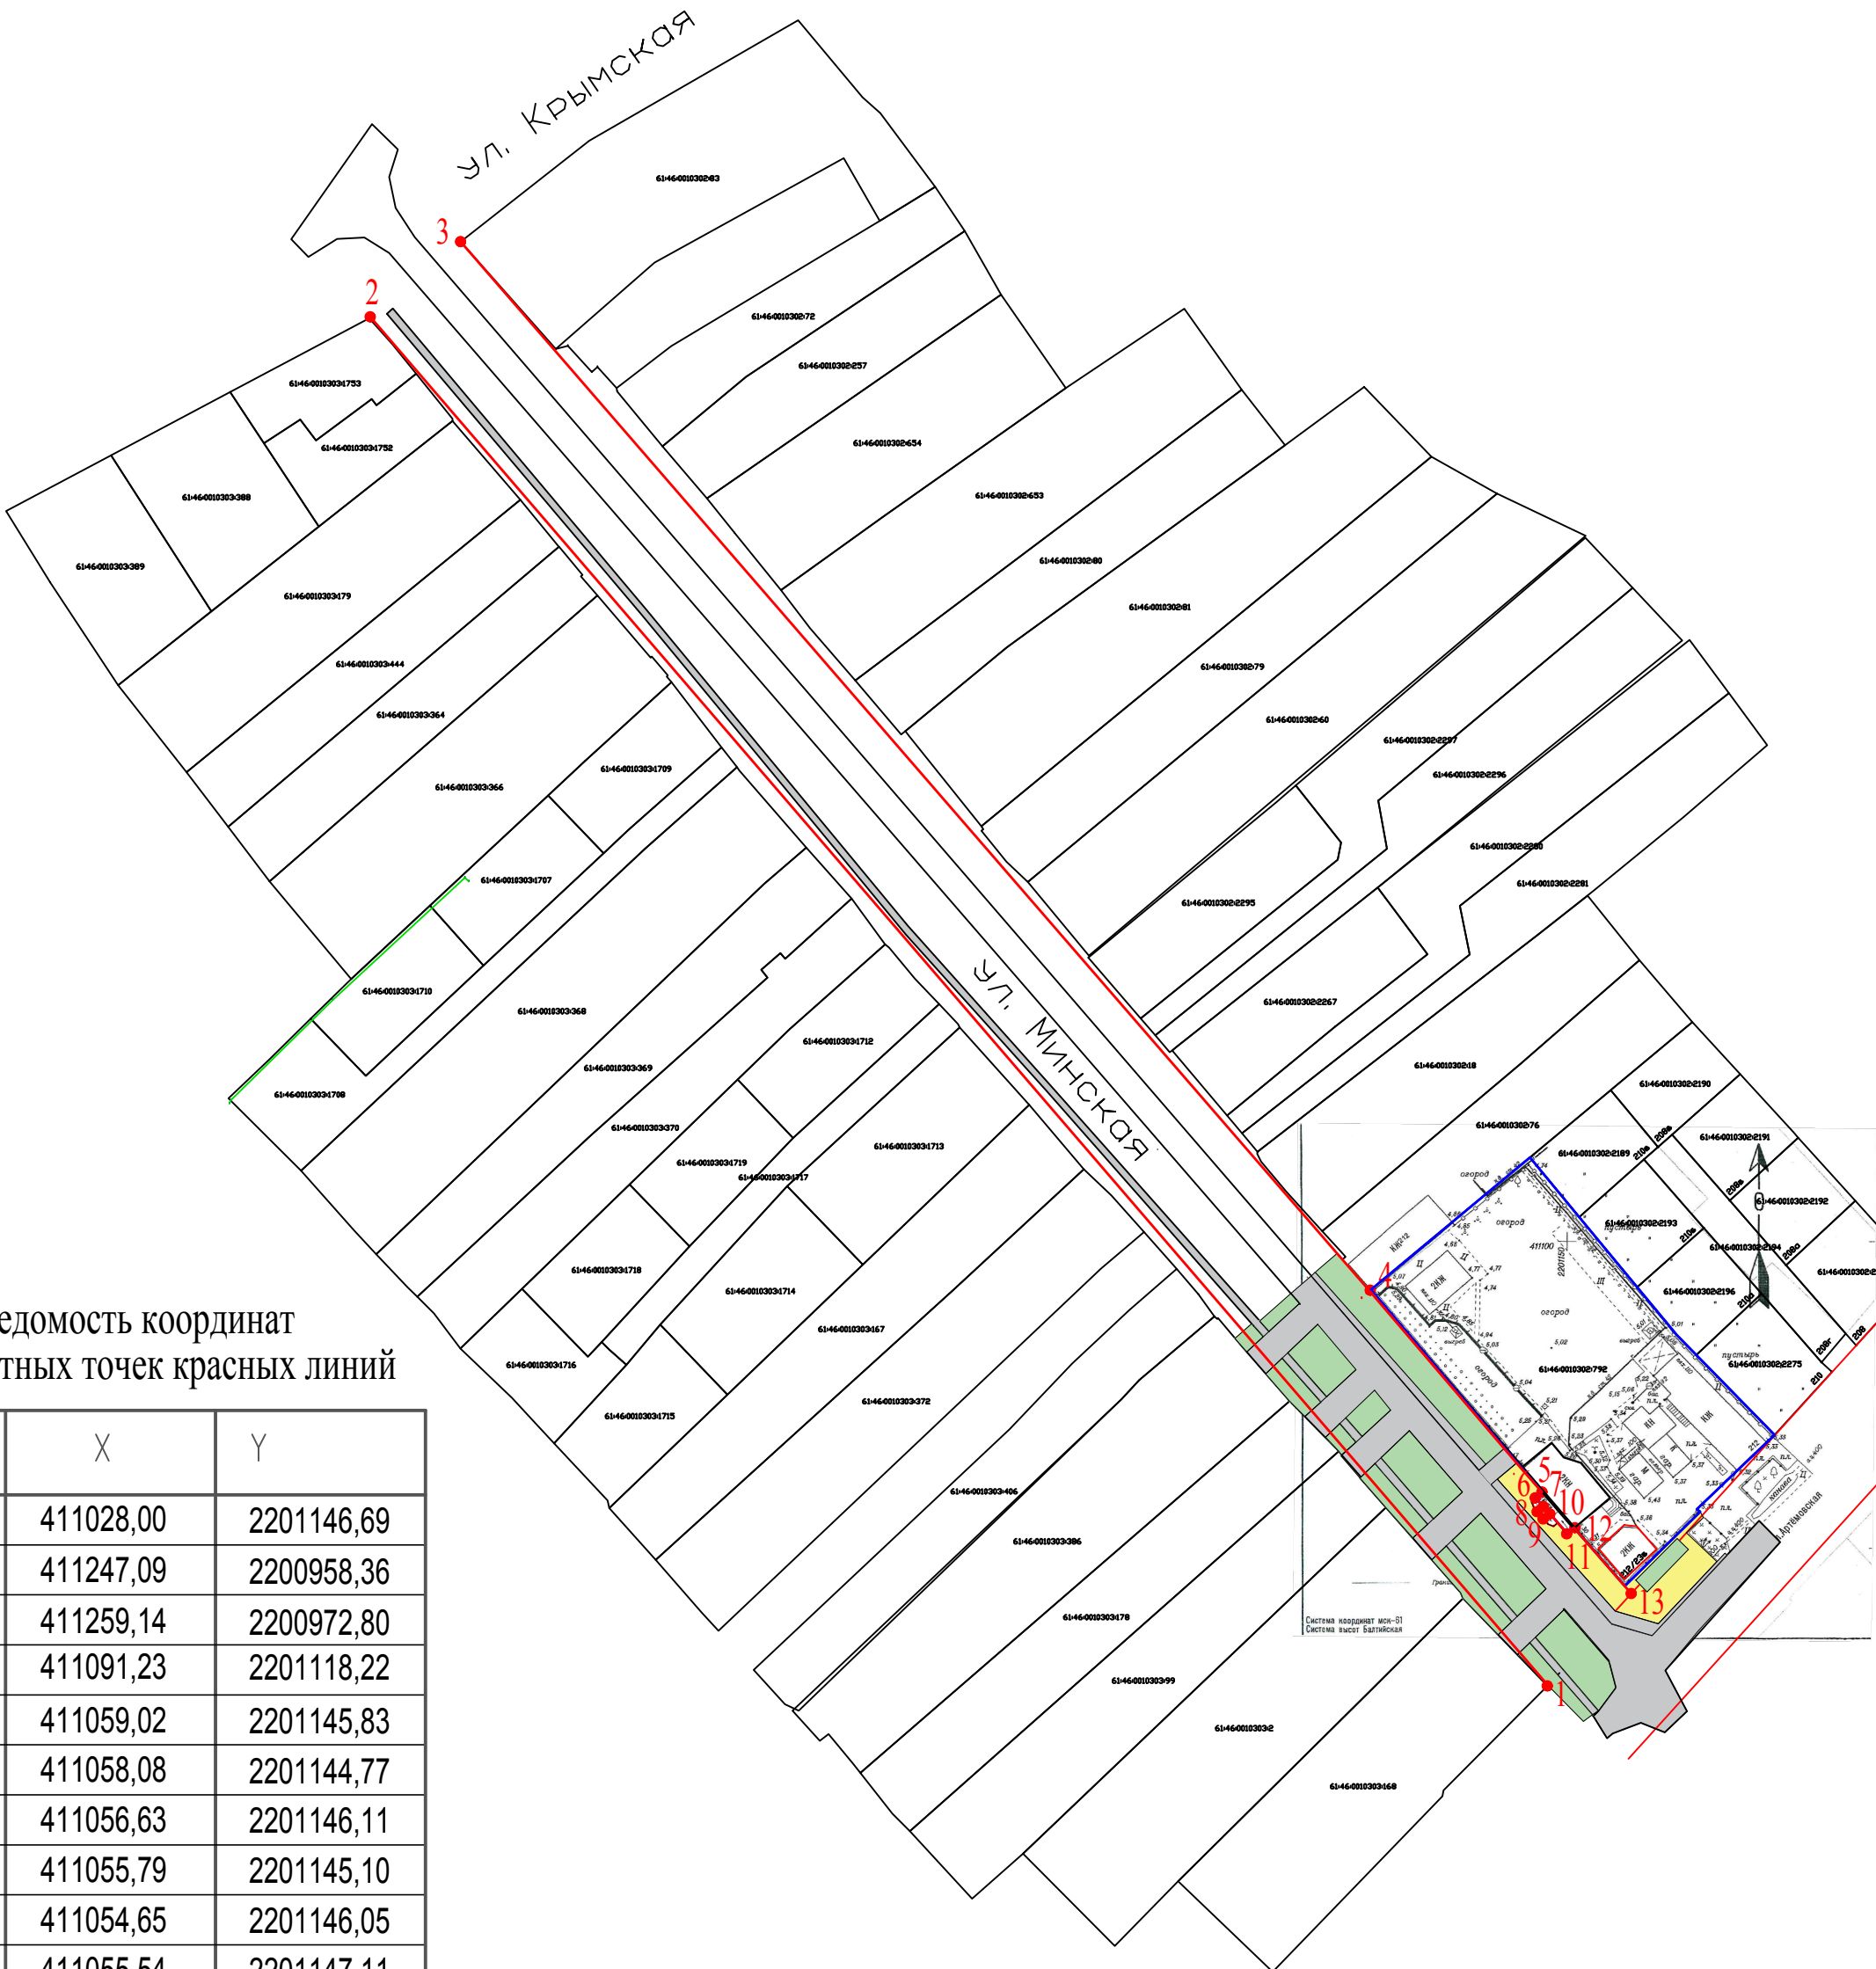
ул. Крымская

3

2

61:46:0010302:83
61:46:0010302:72
61:46:0010302:257
61:46:0010302:654
61:46:0010302:653
61:46:0010302:80
61:46:0010302:81
61:46:0010302:79
61:46:0010302:60
61:46:0010302:2297
61:46:0010302:2296
61:46:0010302:2280
61:46:0010302:2281
61:46:0010302:2295
61:46:0010302:2267
61:46:0010302:18
61:46:0010302:2190
61:46:0010302:76
61:46:0010302:2189
61:46:0010302:2191
61:46:0010302:2192
61:46:0010302:2193
61:46:0010302:2194
61:46:0010302:2196
61:46:0010302:2275
61:46:0010302:792

61:46:0010303:1753
61:46:0010303:1752
61:46:0010303:388
61:46:0010303:389
61:46:0010303:179
61:46:0010303:444
61:46:0010303:364
61:46:0010303:366
61:46:0010303:1709
61:46:0010303:1707
61:46:0010303:1710
61:46:0010303:1708
61:46:0010303:368
61:46:0010303:369
61:46:0010303:1712
61:46:0010303:370
61:46:0010303:1719
61:46:0010303:1717
61:46:0010303:1713
61:46:0010303:1718
61:46:0010303:1714
61:46:0010303:167
61:46:0010303:1716
61:46:0010303:1715
61:46:0010303:372
61:46:0010303:406
61:46:0010303:386
61:46:0010303:178
61:46:0010303:99
61:46:0010303:2
61:46:0010303:168

ул. Минская

огород
огород
огород
огород
пустырь
пустырь
2КЖ
КЖ
Артемовская
4
5
6
7
8
9
10
11
12
13
1

Система координат мск-61
Система высот Балтийская

едомость координат
тных точек красных линий

| | X | Y |
|---|---|---|
| | 411028,00 | 2201146,69 |
| | 411247,09 | 2200958,36 |
| | 411259,14 | 2200972,80 |
| | 411091,23 | 2201118,22 |
| | 411059,02 | 2201145,83 |
| | 411058,08 | 2201144,77 |
| | 411056,63 | 2201146,11 |
| | 411055,79 | 2201145,10 |
| | 411054,65 | 2201146,05 |
| | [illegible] | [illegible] |